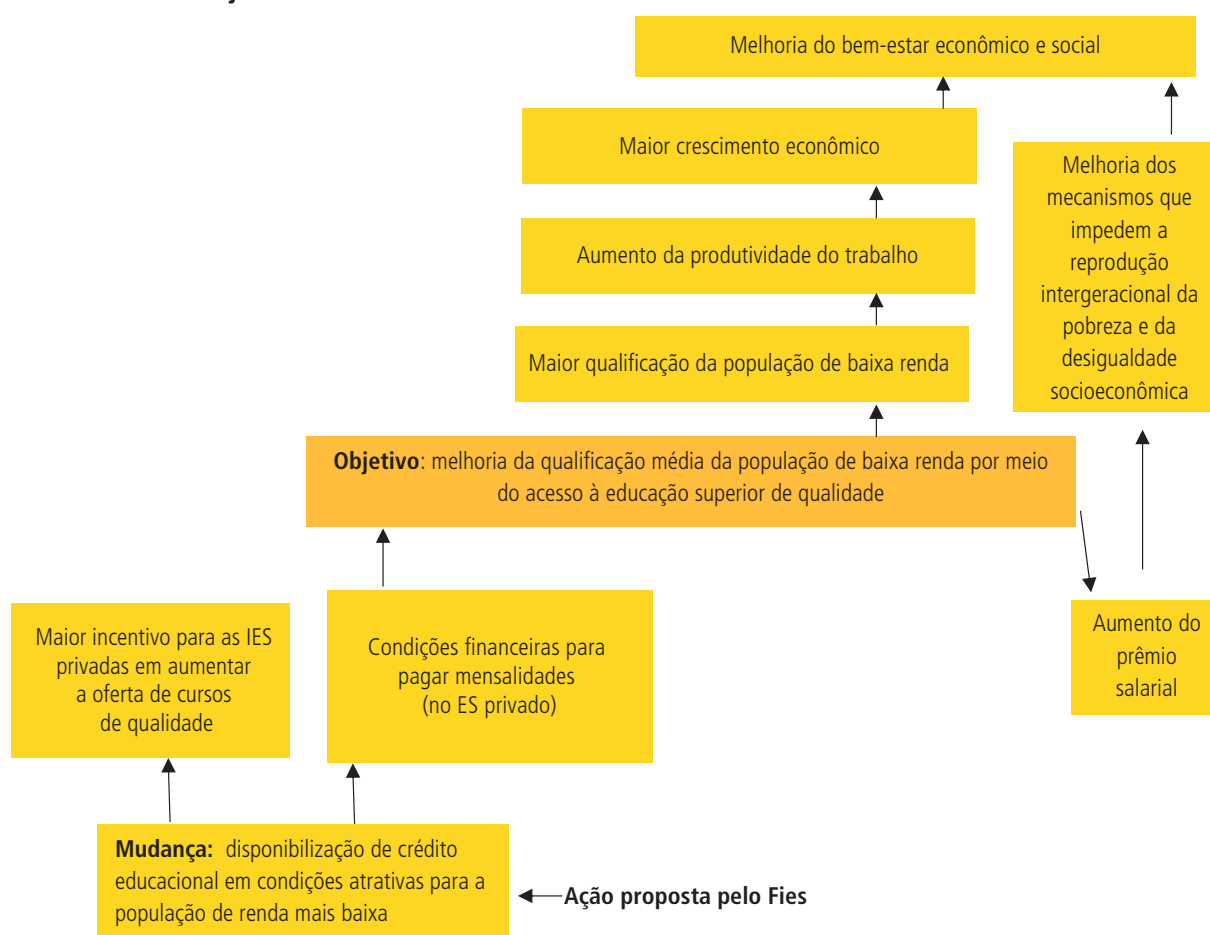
Melhoria do bem-estar econômico e social

Maior crescimento econômico

Aumento da produtividade do trabalho

Maior qualificação da população de baixa renda

Melhoria dos mecanismos que impedem a reprodução intergeracional da pobreza e da desigualdade socioeconômica

**Objetivo**: melhoria da qualificação média da população de baixa renda por meio do acesso à educação superior de qualidade

Aumento do prêmio salarial

Maior incentivo para as IES privadas em aumentar a oferta de cursos de qualidade

Condições financeiras para pagar mensalidades (no ES privado)

**Mudança:** disponibilização de crédito educacional em condições atrativas para a população de renda mais baixa

**Ação proposta pelo Fies**